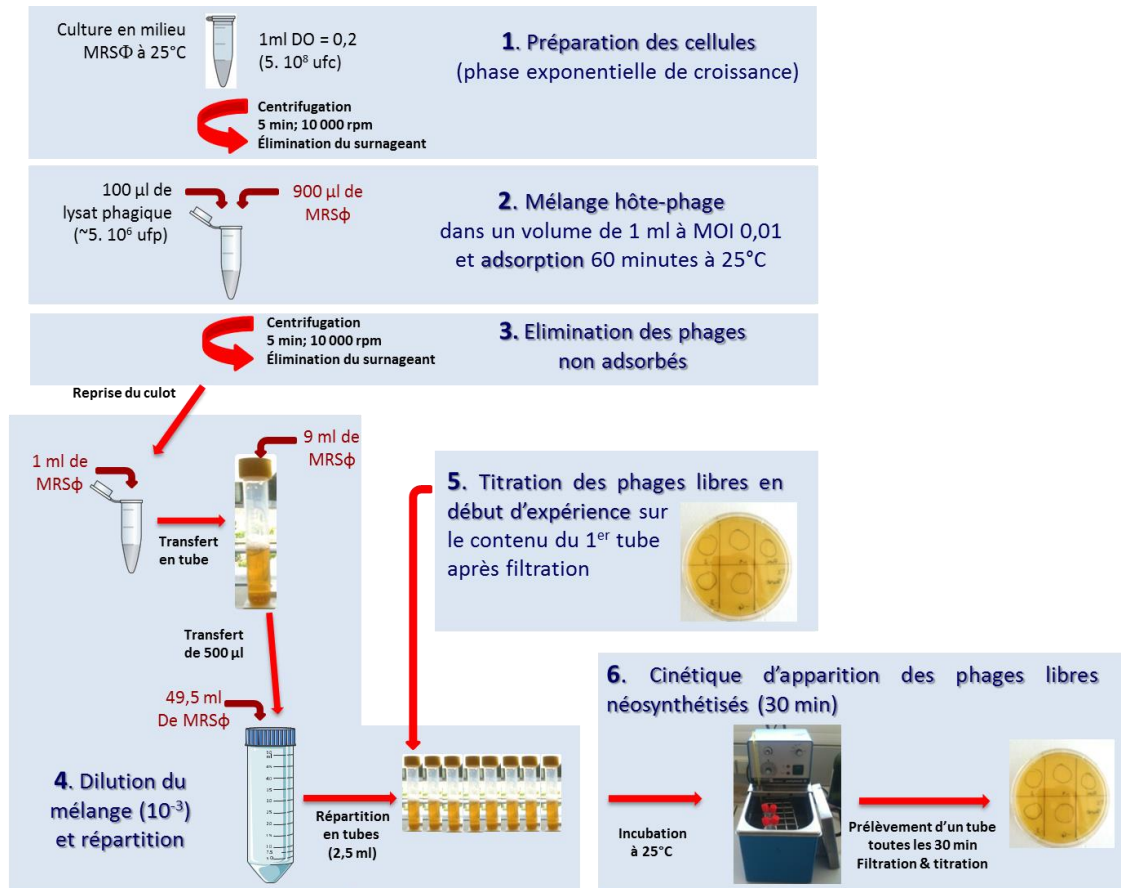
Culture en milieu MRSΦ à 25°C

1ml DO = 0,2 (5. $10^8$ ufc)

1. Préparation des cellules (phase exponentielle de croissance)

Centrifugation 5 min; 10 000 rpm Élimination du surnageant

100 µl de lysat phagique (~5. $10^6$ ufp)

900 µl de MRSϕ

2. Mélange hôte-phage dans un volume de 1 ml à MOI 0,01 et adsorption 60 minutes à 25°C

Centrifugation 5 min; 10 000 rpm Élimination du surnageant

3. Elimination des phages non adsorbés

Reprise du culot

1 ml de MRSϕ

9 ml de MRSϕ

Transfert en tube

Transfert de 500 µl

5. Titration des phages libres en début d'expérience sur le contenu du 1$^{er}$ tube après filtration

49,5 ml De MRSϕ

4. Dilution du mélange ($10^{-3}$) et répartition

Répartition en tubes (2,5 ml)

6. Cinétique d'apparition des phages libres néosynthétisés (30 min)

Incubation à 25°C

Prélèvement d'un tube toutes les 30 min Filtration & titration